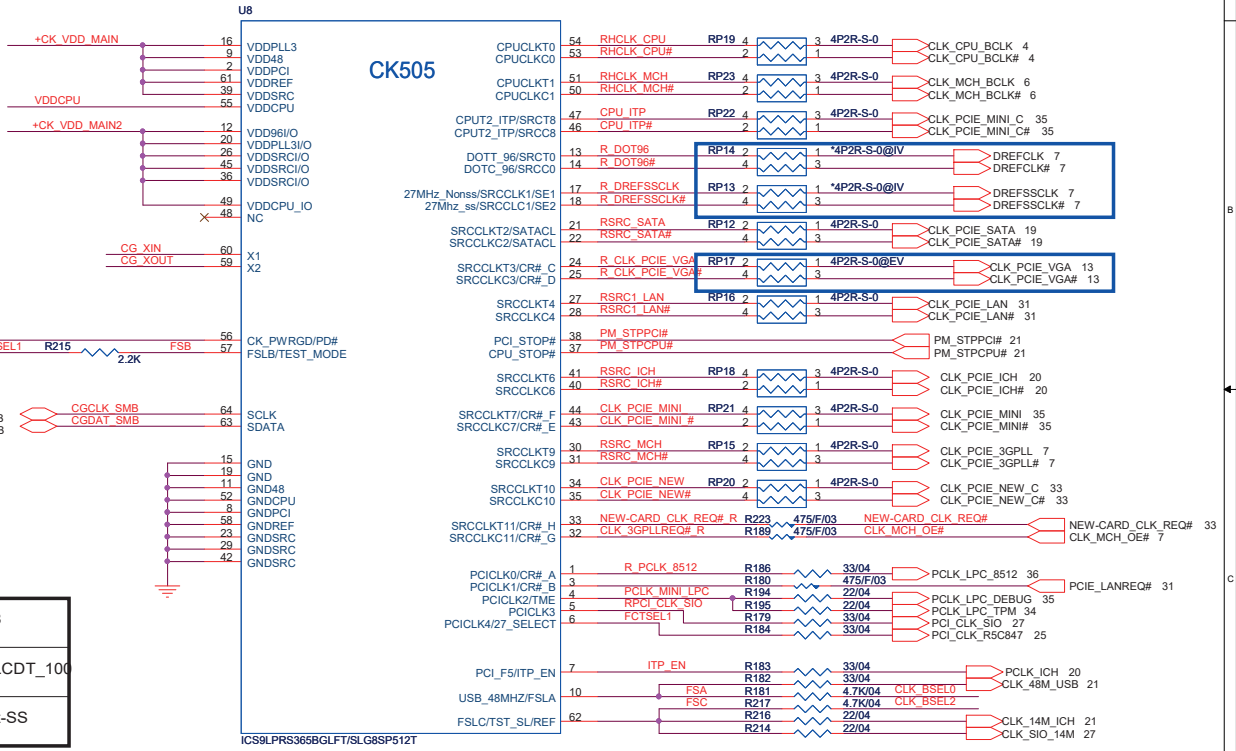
U8
CK505
+CK_VDD_MAIN 16 VDDPLL3
9 VDD48
2 VDDPCI
61 VDDREF
39 VDDSRC
VDDCPU 55 VDDCPU
+CK_VDD_MAIN2 12 VDD96I/O
20 VDDPLL3I/O
26 VDDSRCI/O
45 VDDSRCI/O
36 VDDSRCI/O
49 VDDCPU_IO
48 NC
CG_XIN 60 X1
CG_XOUT 59 X2
SEL1 R215 2.2K FSB 56 CK_PWRGD/PD#
57 FSLB/TEST_MODE
CGCLK_SMB 64 SCLK
CGDAT_SMB 63 SDATA
15 GND
19 GND
51 GND48
52 GNDCPU
8 GNDPCI
58 GNDREF
23 GNDSRC
29 GNDSRC
42 GNDSRC
ICS9LPRS365BGLFT/SLG8SP512T

CPUCLKT0 54 RHCLK_CPU RP19 4 3 4P2R-S-0 CLK_CPU_BCLK 4
CPUCLKC0 53 RHCLK_CPU# 2 1 CLK_CPU_BCLK# 4
CPUCLKT1 51 RHCLK_MCH RP23 4 3 4P2R-S-0 CLK_MCH_BCLK 6
CPUCLKC1 50 RHCLK_MCH# 2 1 CLK_MCH_BCLK# 6
CPUT2_ITP/SRCT8 47 CPU_ITP RP22 4 3 4P2R-S-0 CLK_PCIE_MINI_C 35
CPUT2_ITP/SRCC8 46 CPU_ITP# 2 1 CLK_PCIE_MINI_C# 35
DOTT_96/SRCT0 13 R_DOT96 RP14 2 1 *4P2R-S-0@IV DREFCLK 7
DOTC_96/SRCC0 14 R_DOT96# 4 3 DREFCLK# 7
27MHz_Nonss/SRCLK1/SE1 17 R_DREFSSCLK RP13 2 1 *4P2R-S-0@IV DREFSSCLK 7
27Mhz_ss/SRCLC1/SE2 18 R_DREFSSCLK# 4 3 DREFSSCLK# 7
SRCCLKT2/SATACL 21 RSRC_SATA RP12 2 1 4P2R-S-0 CLK_PCIE_SATA 19
SRCCLKC2/SATACL 22 RSRC_SATA# 4 3 CLK_PCIE_SATA# 19
SRCCLKT3/CR#_C 24 R_CLK_PCIE_VGA RP17 2 1 4P2R-S-0@EV CLK_PCIE_VGA 13
SRCCLKC3/CR#_D 25 R_CLK_PCIE_VGA# 4 3 CLK_PCIE_VGA# 13
SRCCLKT4 27 RSRC1_LAN RP16 2 1 4P2R-S-0 CLK_PCIE_LAN 31
SRCCLKC4 28 RSRC1_LAN# 4 3 CLK_PCIE_LAN# 31
PCI_STOP# 38 PM_STPPCI# PM_STPPCI# 21
CPU_STOP# 37 PM_STPCPU# PM_STPCPU# 21
SRCCLKT6 41 RSRC_ICH RP18 4 3 4P2R-S-0 CLK_PCIE_ICH 20
SRCCLKC6 40 RSRC_ICH# 2 1 CLK_PCIE_ICH# 20
SRCCLKT7/CR#_F 44 CLK_PCIE_MINI RP21 4 3 4P2R-S-0 CLK_PCIE_MINI 35
SRCCLKC7/CR#_E 43 CLK_PCIE_MINI_# 2 1 CLK_PCIE_MINI# 35
SRCCLKT9 30 RSRC_MCH RP15 2 1 4P2R-S-0 CLK_PCIE_3GPLL 7
SRCCLKC9 31 RSRC_MCH# 4 3 CLK_PCIE_3GPLL# 7
SRCCLKT10 34 CLK_PCIE_NEW RP20 2 1 4P2R-S-0 CLK_PCIE_NEW_C 33
SRCCLKC10 35 CLK_PCIE_NEW# 4 3 CLK_PCIE_NEW_C# 33
SRCCLKT11/CR#_H 33 NEW-CARD_CLK_REQ#_R R223 475/F/03 NEW-CARD_CLK_REQ# NEW-CARD_CLK_REQ# 33
SRCCLKC11/CR#_G 32 CLK_3GPLLREQ#_R R189 475/F/03 CLK_MCH_OE# CLK_MCH_OE# 7
PCICLK0/CR#_A 1 R_PCLK_8512 R186 33/04 PCLK_LPC_8512 36
PCICLK1/CR#_B 3 R180 475/F/03 PCIE_LANREQ# 31
PCICLK2/TME 4 PCLK_MINI_LPC R194 22/04 PCLK_LPC_DEBUG 35
PCICLK3 5 RPCI_CLK_SIO R195 22/04 PCLK_LPC_TPM 34
PCICLK4/27_SELECT 6 FCTSEL1 R179 33/04 PCI_CLK_SIO 27
R184 33/04 PCI_CLK_R5C847 25
PCI_F5/ITP_EN 7 ITP_EN R183 33/04 PCLK_ICH 20
R182 33/04 CLK_48M_USB 21
USB_48MHZ/FSLA 10 FSA R181 4.7K/04 CLK_BSEL0
FSC R217 4.7K/04 CLK_BSEL2
FSLC/TST_SL/REF 62 R216 22/04 CLK_14M_ICH 21
R214 22/04 CLK_SIO_14M 27
B
C
8
8
LCDT_100
-SS